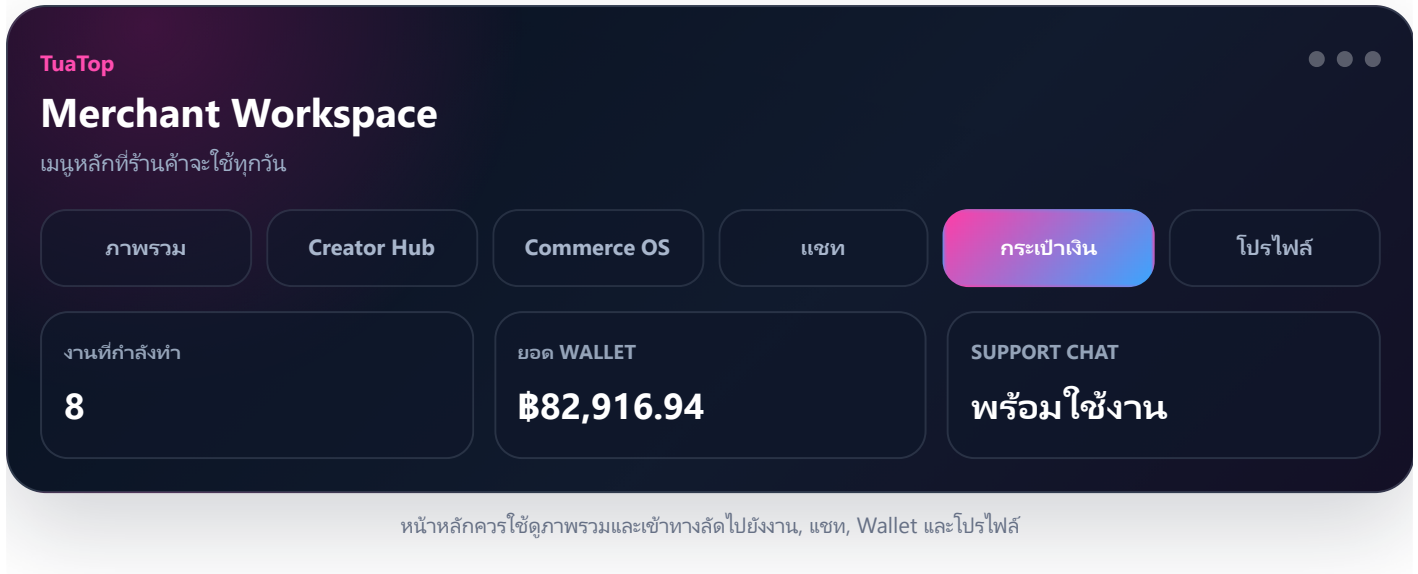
TuaTop

Merchant Workspace

เมนูหลักที่ร้านค้าจะใช้ทุกวัน

ภาพรวม

Creator Hub

Commerce OS

แชท

กระเป๋าเงิน

โปรไฟล์

งานที่กำลังทำ

8

ยอด WALLET

฿82,916.94

SUPPORT CHAT

พร้อมใช้งาน

หน้าหลักควรใช้ดูภาพรวมและเข้าทางลัดไปยังงาน, แชท, Wallet และโปรไฟล์